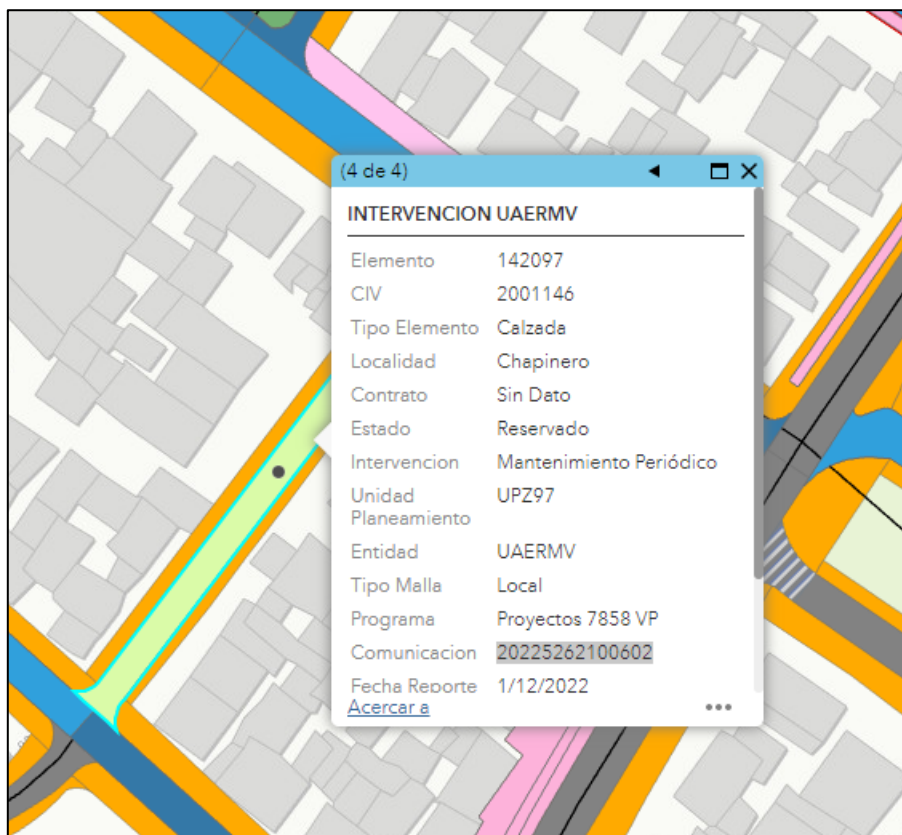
(4 de 4)

INTERVENCION UAERMV

| | |
|---|---|
| Elemento | 142097 |
| CIV | 2001146 |
| Tipo Elemento | Calzada |
| Localidad | Chapinero |
| Contrato | Sin Dato |
| Estado | Reservado |
| Intervencion | Mantenimiento Periódico |
| Unidad Planeamiento | UPZ97 |
| Entidad | UAERMV |
| Tipo Malla | Local |
| Programa | Proyectos 7858 VP |
| Comunicacion | 20225262100602 |
| Fecha Reporte | 1/12/2022 |

Acercar a